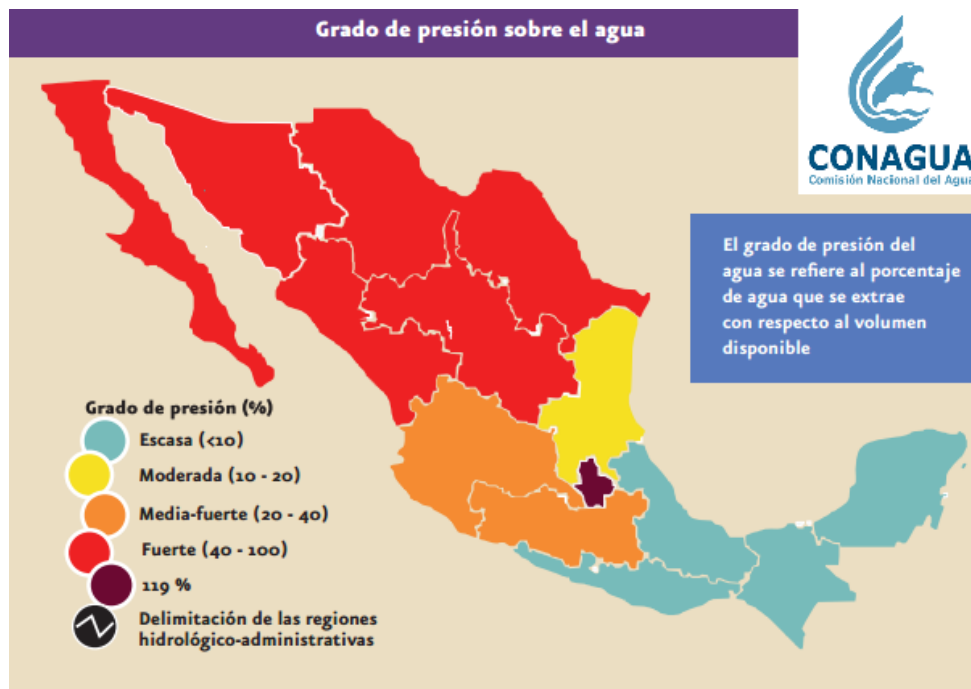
Grado de presión sobre el agua

CONAGUA
Comisión Nacional del Agua

El grado de presión del agua se refiere al porcentaje de agua que se extrae con respecto al volumen disponible

Grado de presión (%)
Escasa (<10)
Moderada (10 - 20)
Media-fuerte (20 - 40)
Fuerte (40 - 100)
119 %
Delimitación de las regiones hidrológico-administrativas